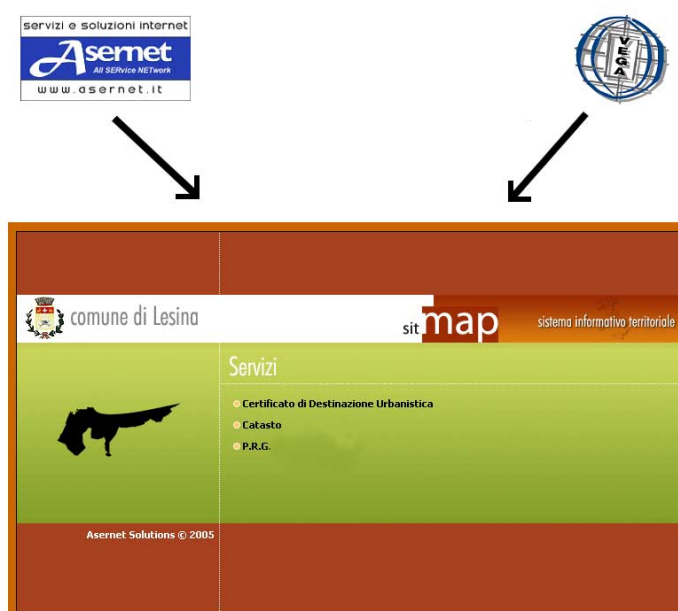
servizi e soluzioni internet
Asernet
All SERVice NETwork
www.asernet.it

VEGA

comune di Lesina

sit map

sistema informativo territoriale

Servizi

Certificato di Destinazione Urbanistica

Catasto

P.R.G.

Asernet Solutions © 2005